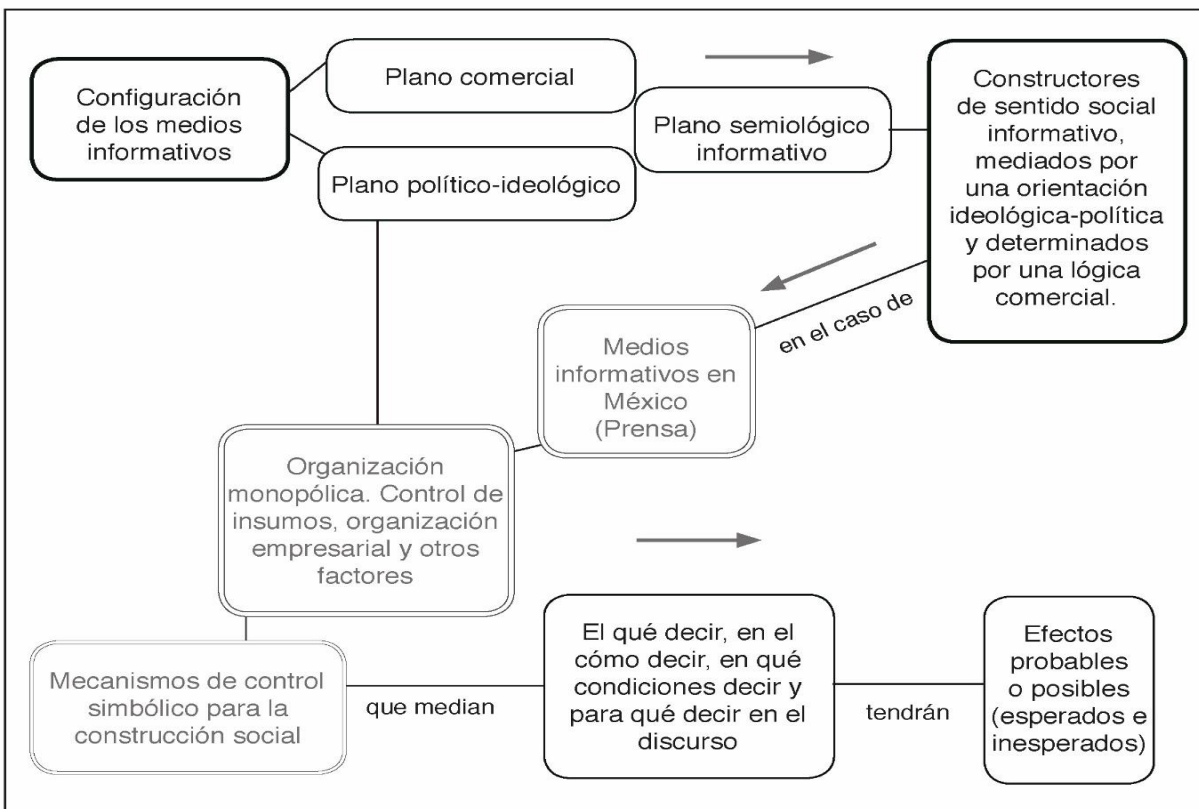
Configuración de los medios informativos

Plano comercial

Plano político-ideológico

Plano semiológico informativo

Constructores de sentido social informativo, mediados por una orientación ideológica-política y determinados por una lógica comercial.

en el caso de

Medios informativos en México (Prensa)

Organización monopólica. Control de insumos, organización empresarial y otros factores

Mecanismos de control simbólico para la construcción social

que median

El qué decir, en el cómo decir, en qué condiciones decir y para qué decir en el discurso

tendrán

Efectos probables o posibles (esperados e inesperados)